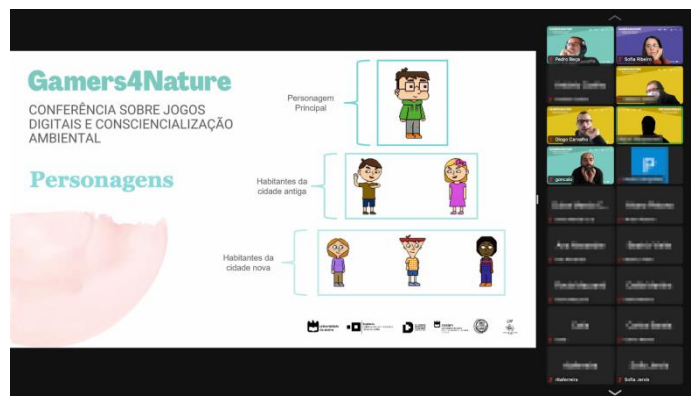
Gamers4Nature

CONFERÊNCIA SOBRE JOGOS DIGITAIS E CONSCIENCIALIZAÇÃO AMBIENTAL

Personagens

Personagem Principal

Habitantes da cidade antiga

Habitantes da cidade nova

Pedro Beça

Sofia Ribeiro

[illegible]

Diogo Carvalho

gonçalo

P

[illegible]

Sofia Jervis